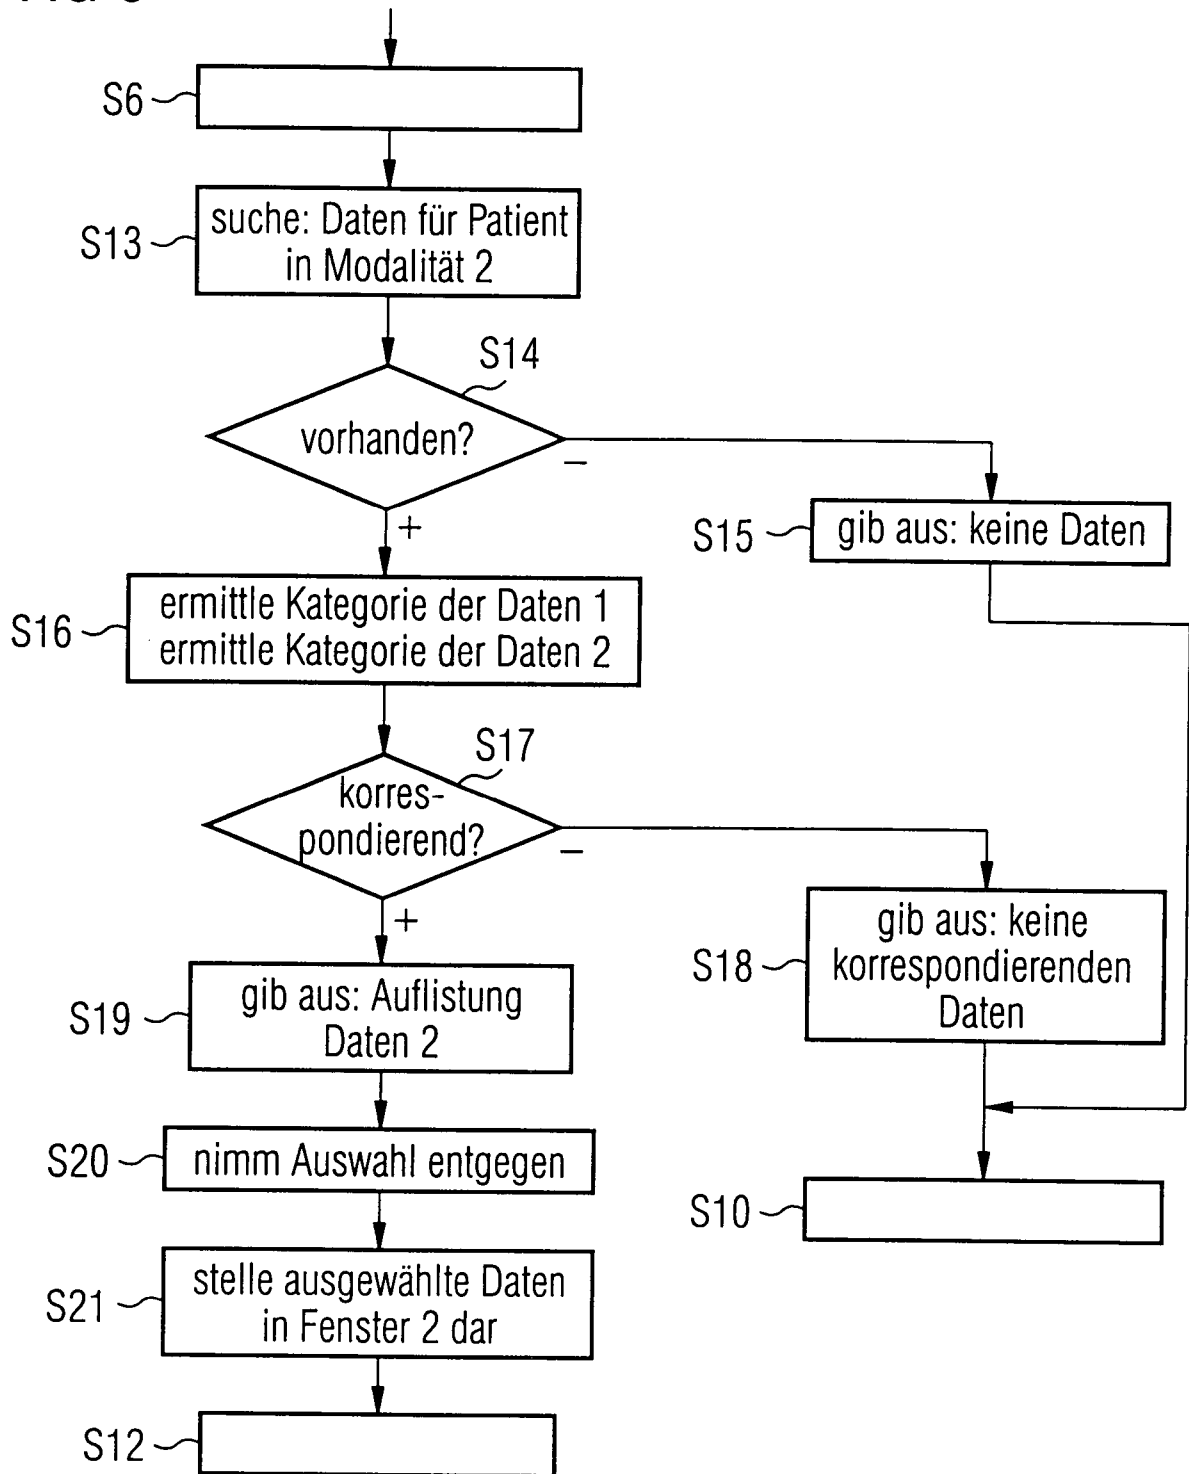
S6

S13 suche: Daten für Patient in Modalität 2

S14

vorhanden?

–

+

S15 gib aus: keine Daten

S16 ermittle Kategorie der Daten 1 ermittle Kategorie der Daten 2

S17

korrespondierend?

–

+

S18 gib aus: keine korrespondierenden Daten

S19 gib aus: Auflistung Daten 2

S20 nimm Auswahl entgegen

S10

S21 stelle ausgewählte Daten in Fenster 2 dar

S12